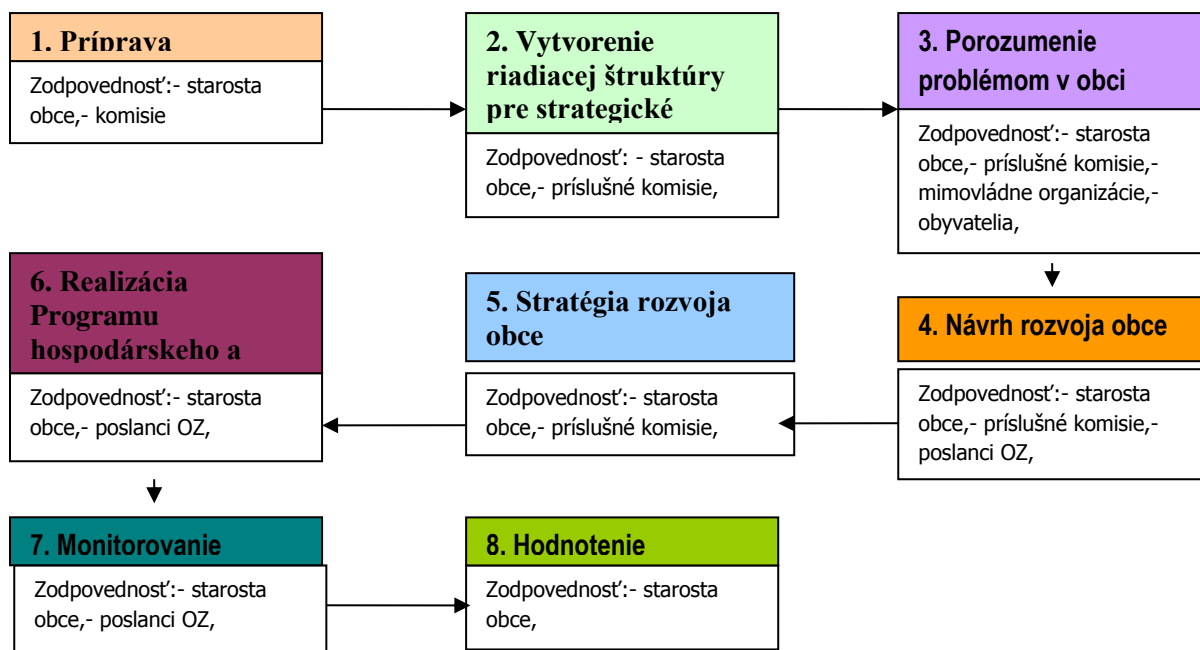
1. Príprava

Zodpovednosť:- starosta obce,- komisie

2. Vytvorenie riadiacej štruktúry pre strategické

Zodpovednosť: - starosta obce,- príslušné komisie,

3. Porozumenie problémom v obci

Zodpovednosť:- starosta obce,- príslušné komisie,- mimovládne organizácie,- obyvatelia,

6. Realizácia Programu hospodárskeho a

Zodpovednosť:- starosta obce,- poslanci OZ,

5. Stratégia rozvoja obce

Zodpovednosť:- starosta obce,- príslušné komisie,

4. Návrh rozvoja obce

Zodpovednosť:- starosta obce,- príslušné komisie,- poslanci OZ,

7. Monitorovanie

Zodpovednosť:- starosta obce,- poslanci OZ,

8. Hodnotenie

Zodpovednosť:- starosta obce,